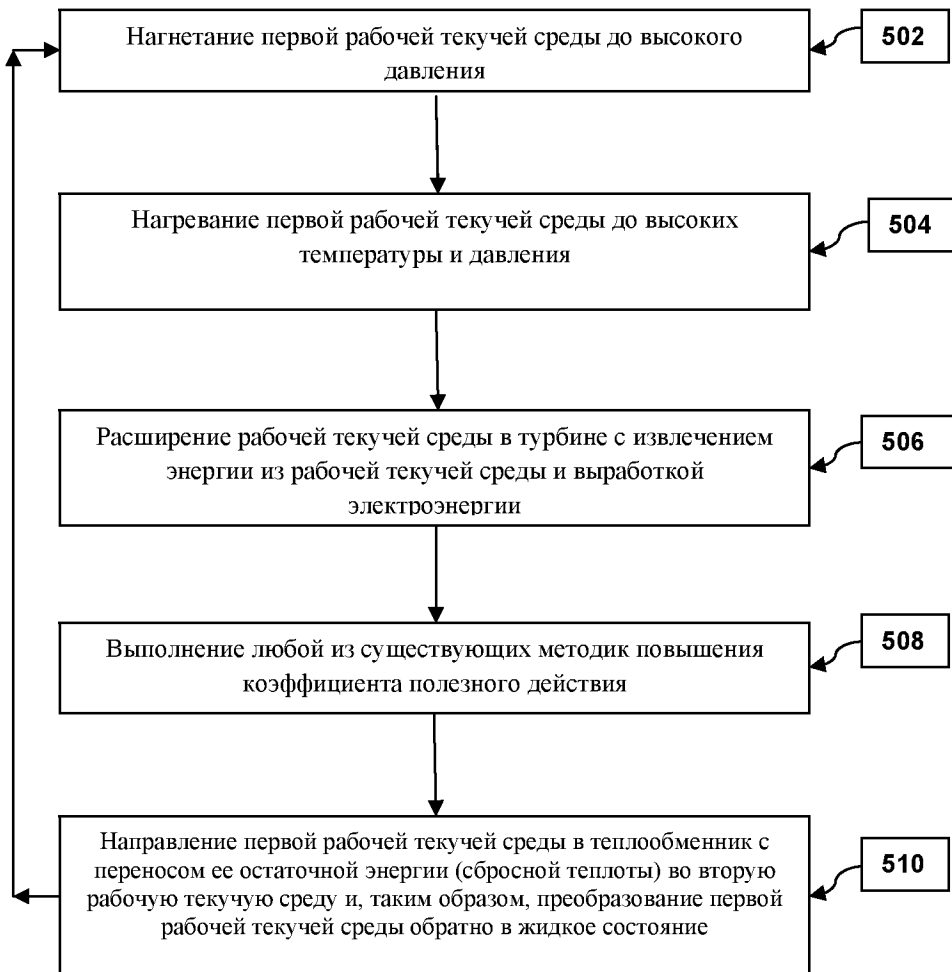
Нагнетание первой рабочей текучей среды до высокого давления

502

Нагревание первой рабочей текучей среды до высоких температуры и давления

504

Расширение рабочей текучей среды в турбине с извлечением энергии из рабочей текучей среды и выработкой электроэнергии

506

Выполнение любой из существующих методик повышения коэффициента полезного действия

508

Направление первой рабочей текучей среды в теплообменник с переносом ее остаточной энергии (сбросной теплоты) во вторую рабочую текучую среду и, таким образом, преобразование первой рабочей текучей среды обратно в жидкое состояние

510